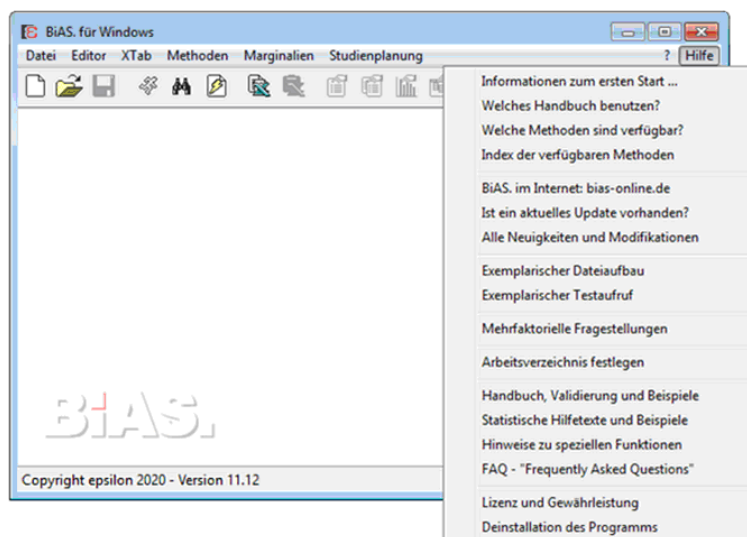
BiAS. für Windows

Datei Editor XTab Methoden Marginalien Studienplanung ? Hilfe

Informationen zum ersten Start ...
Welches Handbuch benutzen?
Welche Methoden sind verfügbar?
Index der verfügbaren Methoden

BiAS. im Internet: bias-online.de
Ist ein aktuelles Update vorhanden?
Alle Neuigkeiten und Modifikationen

Exemplarischer Dateiaufbau
Exemplarischer Testaufruf

Mehrfaktorielle Fragestellungen

Arbeitsverzeichnis festlegen

Handbuch, Validierung und Beispiele
Statistische Hilfetexte und Beispiele
Hinweise zu speziellen Funktionen
FAQ - "Frequently Asked Questions"

Lizenz und Gewährleistung
Deinstallation des Programms

BiAS.

Copyright epsilon 2020 - Version 11.12